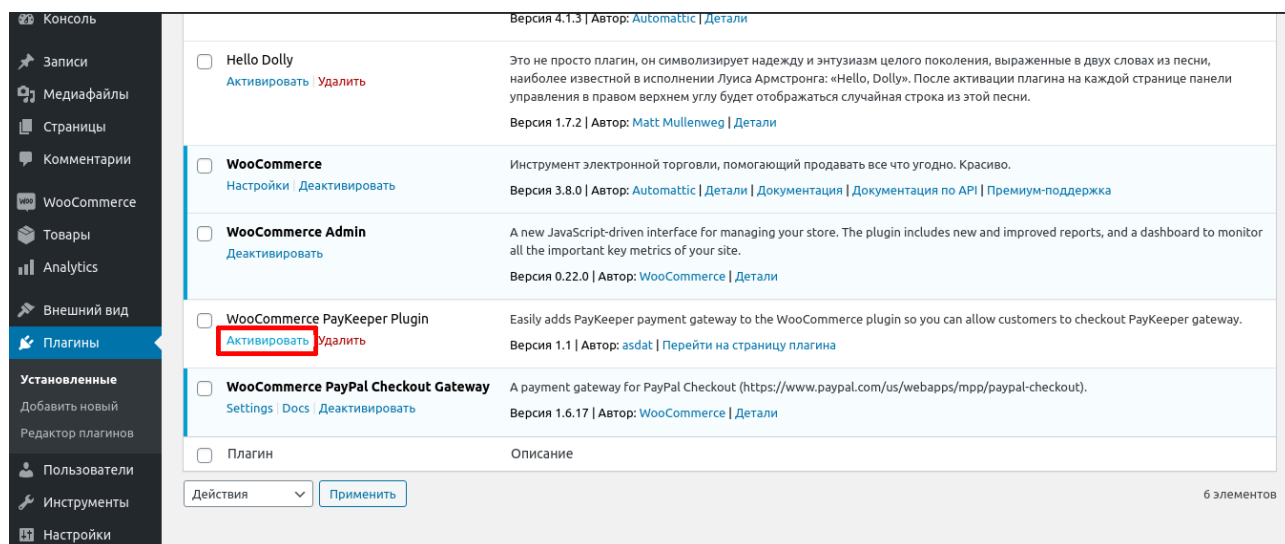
Консоль
Записи
Медиафайлы
Страницы
Комментарии
WooCommerce
Товары
Analytics
Внешний вид
Плагины
Установленные
Добавить новый
Редактор плагинов
Пользователи
Инструменты
Настройки

Версия 4.1.3 | Автор: Automattic | Детали

| | Плагин | Описание |
|---|---|---|
| | Hello Dolly<br>Активировать \| Удалить | Это не просто плагин, он символизирует надежду и энтузиазм целого поколения, выраженные в двух словах из песни, наиболее известной в исполнении Луиса Армстронга: «Hello, Dolly». После активации плагина на каждой странице панели управления в правом верхнем углу будет отображаться случайная строка из этой песни.<br>Версия 1.7.2 \| Автор: Matt Mullenweg \| Детали |
| | WooCommerce<br>Настройки \| Деактивировать | Инструмент электронной торговли, помогающий продавать все что угодно. Красиво.<br>Версия 3.8.0 \| Автор: Automattic \| Детали \| Документация \| Документация по API \| Премиум-поддержка |
| | WooCommerce Admin<br>Деактивировать | A new JavaScript-driven interface for managing your store. The plugin includes new and improved reports, and a dashboard to monitor all the important key metrics of your site.<br>Версия 0.22.0 \| Автор: WooCommerce \| Детали |
| | WooCommerce PayKeeper Plugin<br>Активировать \| Удалить | Easily adds PayKeeper payment gateway to the WooCommerce plugin so you can allow customers to checkout PayKeeper gateway.<br>Версия 1.1 \| Автор: asdat \| Перейти на страницу плагина |
| | WooCommerce PayPal Checkout Gateway<br>Settings \| Docs \| Деактивировать | A payment gateway for PayPal Checkout (https://www.paypal.com/us/webapps/mpp/paypal-checkout).<br>Версия 1.6.17 \| Автор: WooCommerce \| Детали |
| | Плагин | Описание |

Действия
Применить
6 элементов